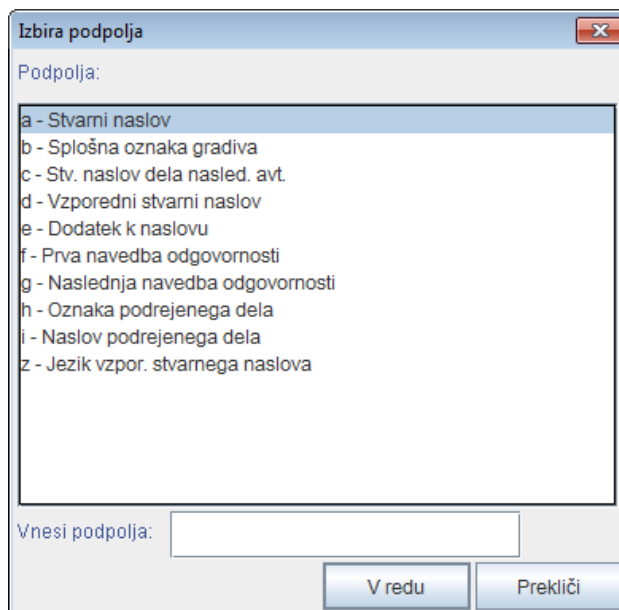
Izbira podpolja

Podpolja:

a - Stvarni naslov
b - Splošna oznaka gradiva
c - Stv. naslov dela nasled. avt.
d - Vzporedni stvarni naslov
e - Dodatek k naslovu
f - Prva navedba odgovornosti
g - Naslednja navedba odgovornosti
h - Oznaka podrejenega dela
i - Naslov podrejenega dela
z - Jezik vzpor. stvarnega naslova

Vnesi podpolja:

V redu
Prekliči